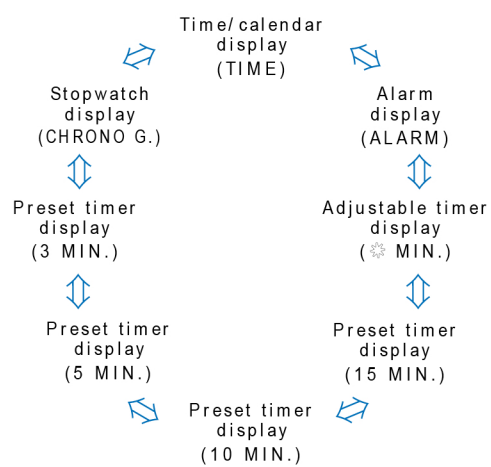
Time/calendar display (TIME)

Alarm display (ALARM)

Adjustable timer display (☼ MIN.)

Preset timer display (15 MIN.)

Preset timer display (10 MIN.)

Preset timer display (5 MIN.)

Preset timer display (3 MIN.)

Stopwatch display (CHRONO G.)